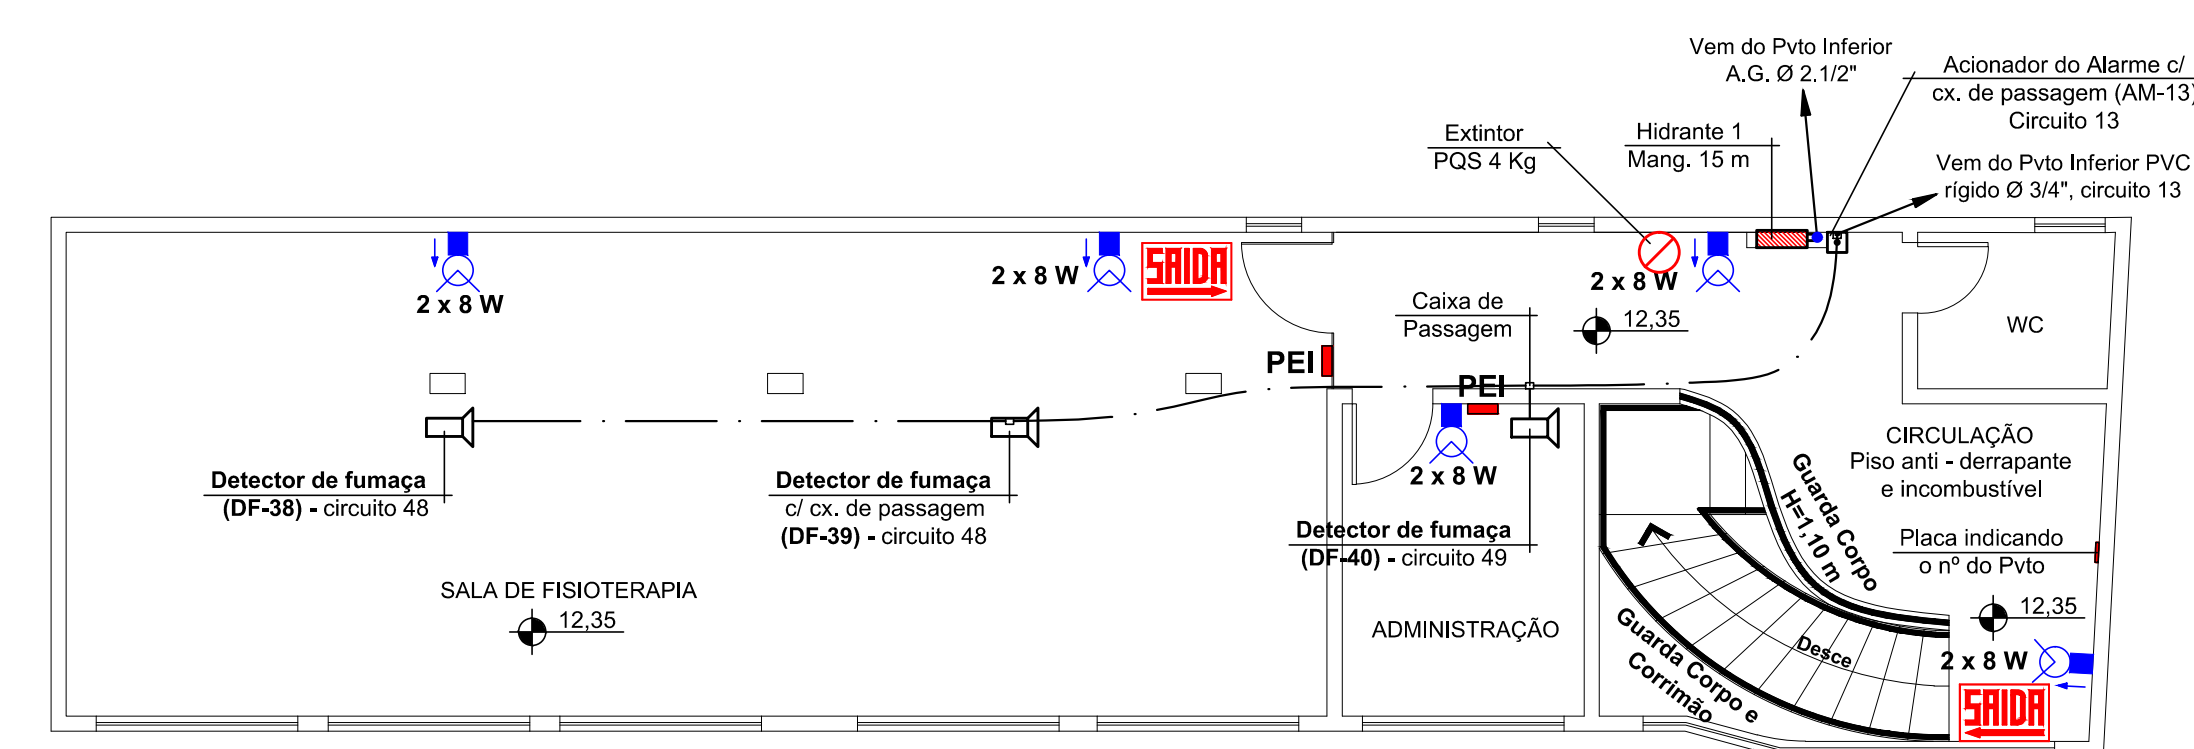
Vem do Pvto Inferior
A.G. Ø 2.1/2"

Acionador do Alarme c/
cx. de passagem (AM-13)
Circuito 13

Extintor
PQS 4 Kg

Hidrante 1
Mang. 15 m

Vem do Pvto Inferior PVC
rígido Ø 3/4", circuito 13

2 x 8 W

2 x 8 W

SAIDA

2 x 8 W

12,35

Caixa de
Passagem

WC

PEI

PEI

2 x 8 W

CIRCULAÇÃO
Piso anti - derrapante
e incombustível

Guarda Corpo
H=1,10 m

Detector de fumaça
(DF-38) - circuito 48

Detector de fumaça
c/ cx. de passagem
(DF-39) - circuito 48

Detector de fumaça
(DF-40) - circuito 49

Placa indicando
o nº do Pvto

12,35

SALA DE FISIOTERAPIA
12,35

ADMINISTRAÇÃO

Desce

Guarda Corpo e
Corrimão

2 x 8 W

SAIDA